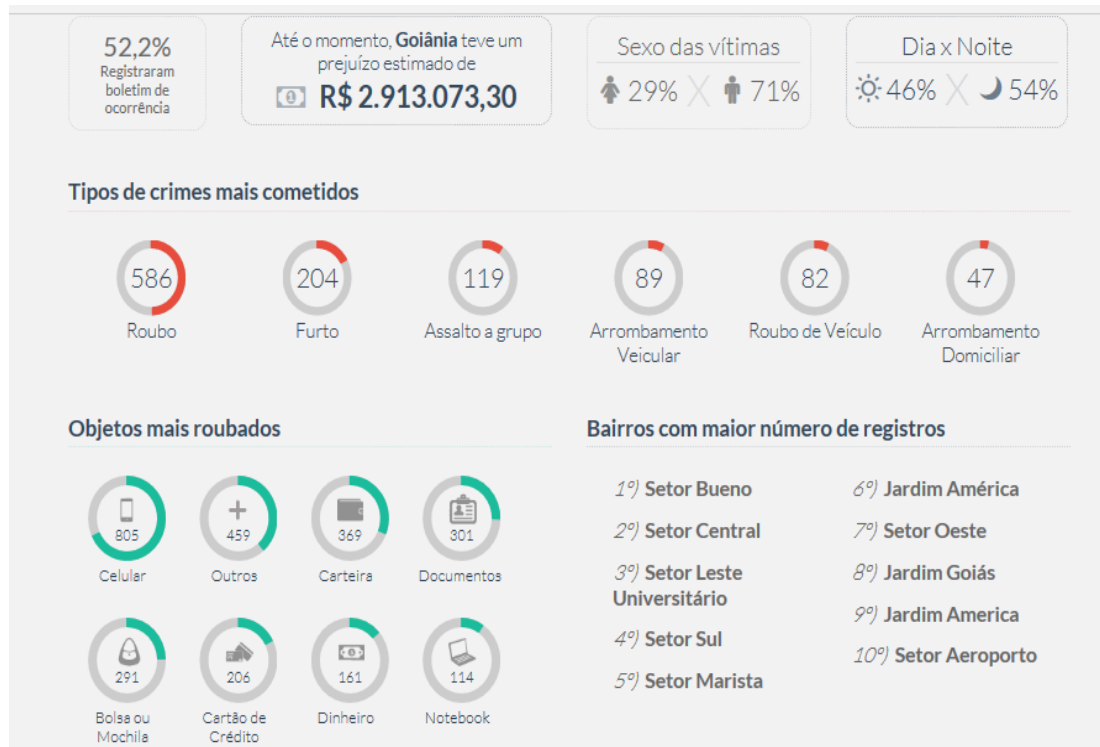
52,2%
Registraram boletim de ocorrência

Até o momento, **Goiânia** teve um prejuízo estimado de
R$ 2.913.073,30

Sexo das vítimas
29% 71%

Dia x Noite
46% 54%

Tipos de crimes mais cometidos

586
Roubo

204
Furto

119
Assalto a grupo

89
Arrombamento Veicular

82
Roubo de Veículo

47
Arrombamento Domiciliar

Objetos mais roubados

805
Celular

459
Outros

369
Carteira

301
Documentos

291
Bolsa ou Mochila

206
Cartão de Crédito

161
Dinheiro

114
Notebook

Bairros com maior número de registros

1º) Setor Bueno
2º) Setor Central
3º) Setor Leste Universitário
4º) Setor Sul
5º) Setor Marista
6º) Jardim América
7º) Setor Oeste
8º) Jardim Goiás
9º) Jardim America
10º) Setor Aeroporto